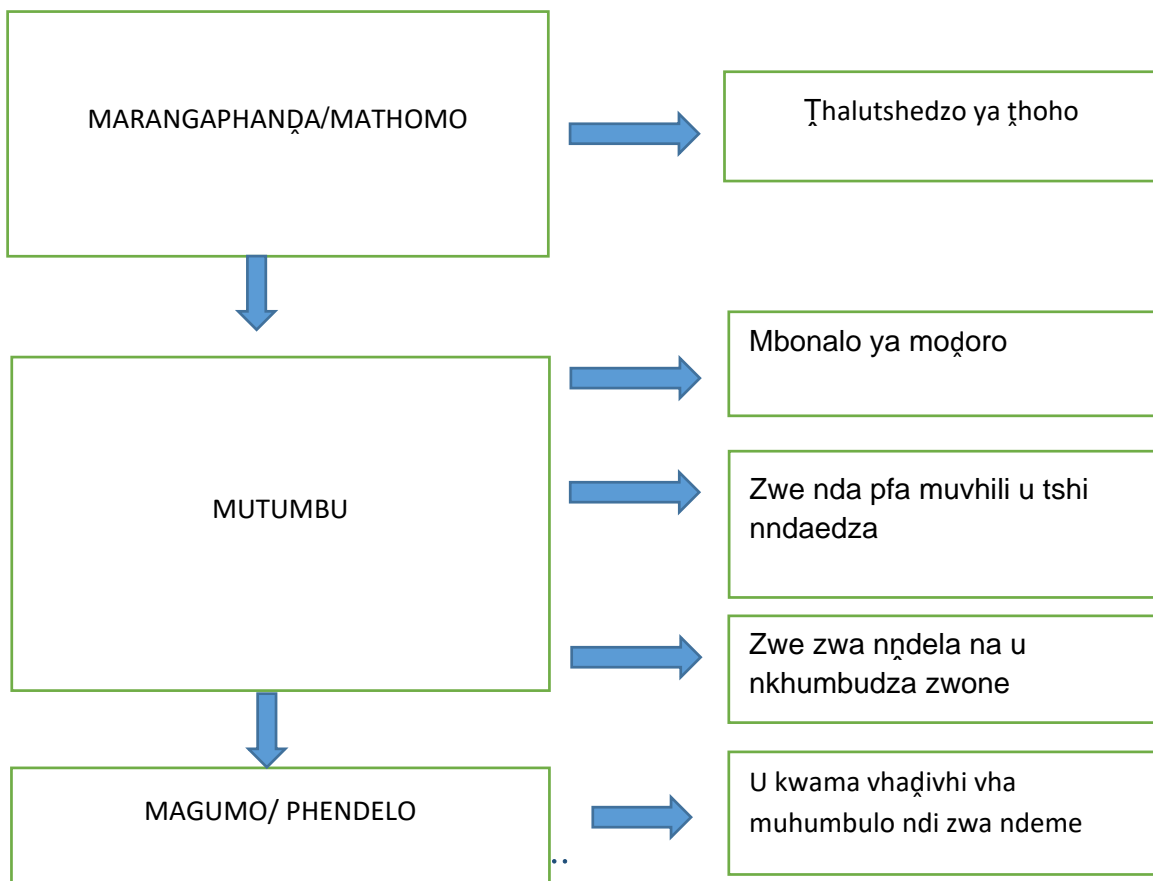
MARANGAPHANḒA/MATHOMO

Ṱhalutshedzo ya ṱhoho

MUTUMBU

Mbonalo ya moḓoro

Zwe nda pfa muvhili u tshi nndaedza

Zwe zwa nn̂dela na u nkhumbudza zwone

MAGUMO/ PHENDELO

U kwama vhaḓivhi vha muhumbulo ndi zwa ndeme